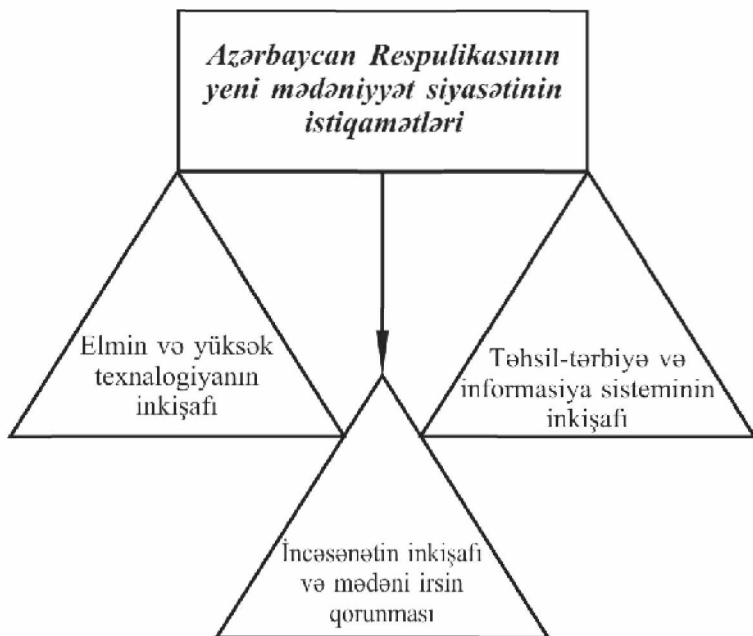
Azərbaycan Respublikasının yeni mədəniyyət siyasətinin istiqamətləri

Elmin və yüksək texnalogiyanın inkişafı

Təhsil-tərbiyə və informasiya sisteminin inkişafı

İncəsənətin inkişafı və mədəni irsin qorunması